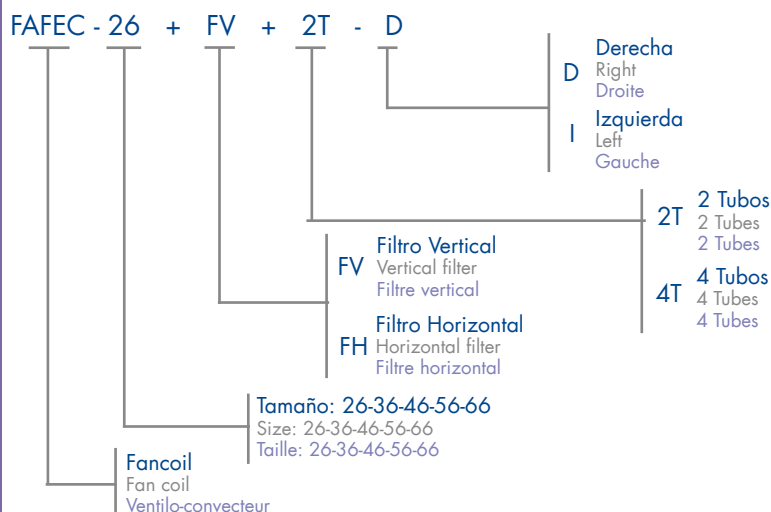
FAFEC - 26 + FV + 2T - D

D Derecha
Right
Droite

I Izquierda
Left
Gauche

2T 2 Tubos
2 Tubes
2 Tubes

4T 4 Tubos
4 Tubes
4 Tubes

FV Filtro Vertical
Vertical filter
Filtre vertical

FH Filtro Horizontal
Horizontal filter
Filtre horizontal

Tamaño: 26-36-46-56-66
Size: 26-36-46-56-66
Taille: 26-36-46-56-66

Fancoil
Fan coil
Ventilo-convecteur